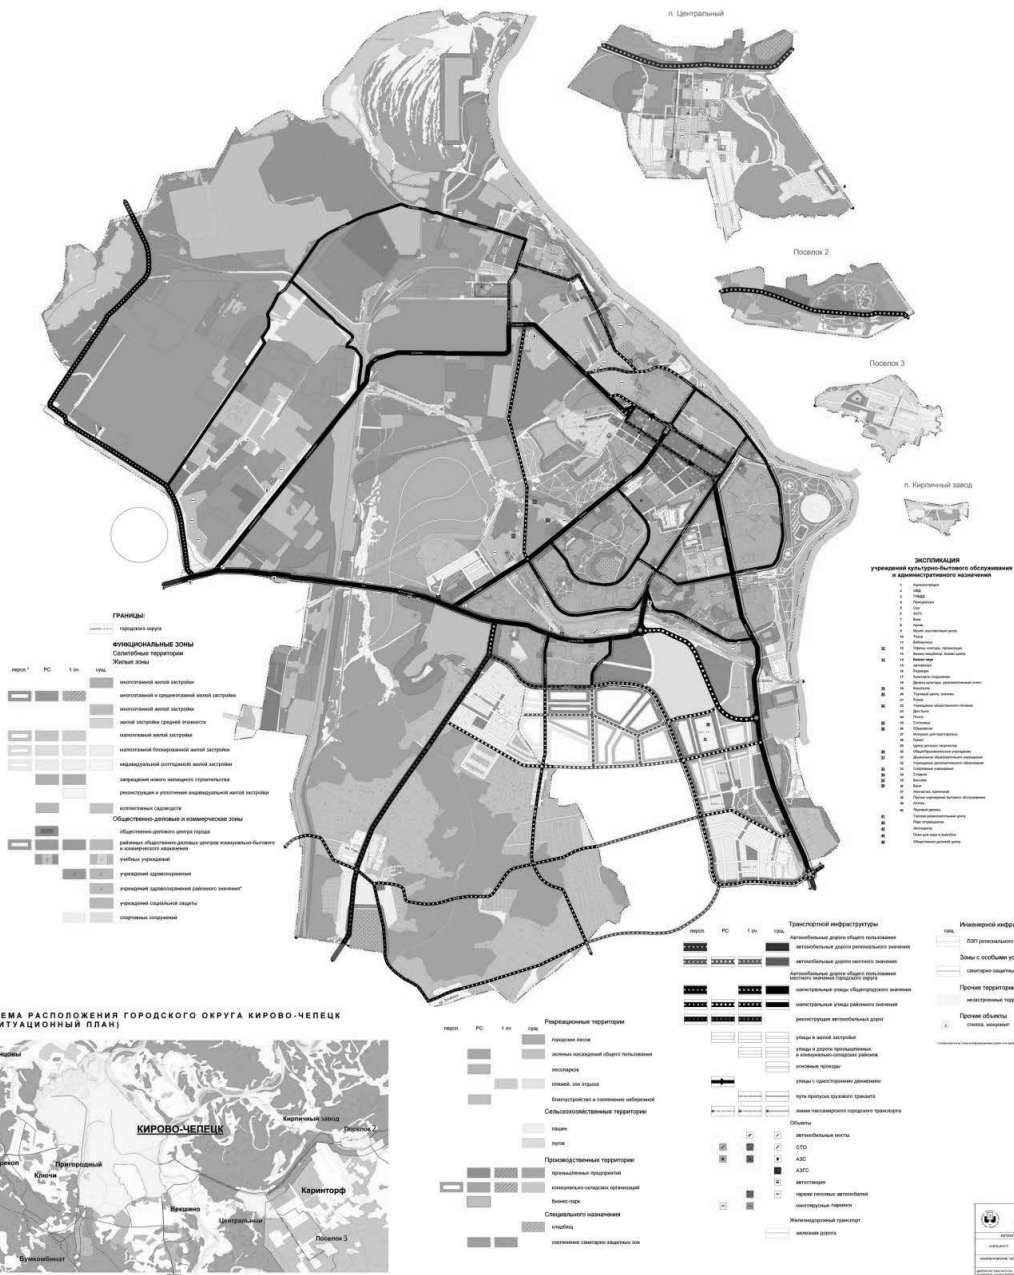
п. Центральный

Поселок 2

Поселок 3

п. Кирпичный завод

ЭКСПЛИКАЦИЯ
учреждений культурно-бытового обслуживания и административного назначения

ГРАНИЦЫ:
городского округа

ФУНКЦИОНАЛЬНЫЕ ЗОНЫ
Селитебные территории
Жилые зоны

персп. | РС | 1 оч. | сущ.

многоэтажной жилой застройки
многоэтажной и среднеэтажной жилой застройки
многоэтажной жилой застройки
жилой застройки средней этажности
малоэтажной жилой застройки
малоэтажной блокированной жилой застройки
индивидуальной (коттеджной) жилой застройки
запрещения нового жилищного строительства
реконструкция и уплотнение индивидуальной жилой застройки
коллективных садоводств

Общественно-деловые и коммерческие зоны
общественно-делового центра города
районных общественно-деловых центров коммунально-бытового и коммерческого назначения
учебных учреждений
учреждений здравоохранения
учреждений здравоохранения районного значения*
учреждений социальной защиты
спортивных сооружений

Транспортной инфраструктуры
Автомобильные дороги общего пользования
автомобильные дороги регионального значения
автомобильные дороги местного значения
Автомобильные дороги общего пользования местного значения городского округа
магистральные улицы общегородского значения
магистральные улицы районного значения
реконструкция автомобильных дорог
улицы в жилой застройке
улицы и дороги промышленных и коммунально-складских районов
основные проезды
улицы с односторонним движением
пути пропуска грузового транзита
линии пассажирского городского транспорта
Объекты
автомобильные мосты
СТО
АЗС
АЗГС
автостанция
гаражи легковых автомобилей
многоярусные парковки
Железнодорожный транспорт
железная дорога

Инженерной инфра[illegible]
ЛЭП регионального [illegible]
Зоны с особыми ус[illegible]
санитарно-защитны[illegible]
Прочие территори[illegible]
незастроенные тер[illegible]
Прочие объекты
стелла, монумент

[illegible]ЕМА РАСПОЛОЖЕНИЯ ГОРОДСКОГО ОКРУГА КИРОВО-ЧЕПЕЦК
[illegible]ИТУАЦИОННЫЙ ПЛАН)

Рекреационные территории
городских лесов
зеленых насаждений общего пользования
лесопарков
пляжей, зон отдыха
благоустройство и озеленение набережной
Сельскохозяйственные территории
пашен
лугов
Производственные территории
промышленных предприятий
коммунально-складских организаций
Бизнес-парк
Специального назначения
кладбищ
озеленение санитарно-защитных зон

КИРОВО-ЧЕПЕЦК
Кирпичный завод
Поселок 2
Пригородный
Ключи
Каринторф
Вяткино
Центральный
Поселок 3
Бумкомбинат